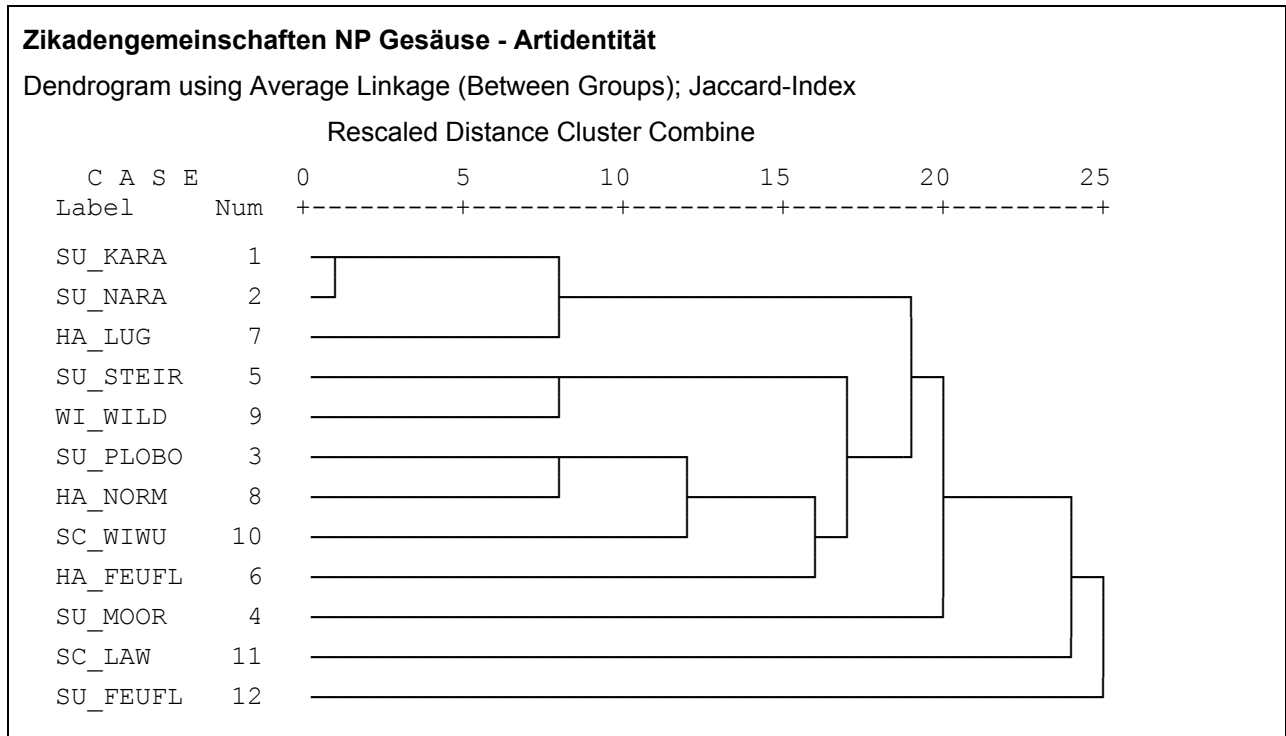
**Zikadengemeinschaften NP Gesäuse - Artidentität**

Dendrogram using Average Linkage (Between Groups); Jaccard-Index

Rescaled Distance Cluster Combine

C A S E 0 5 10 15 20 25
Label Num +---------+---------+---------+---------+---------+

SU_KARA 1
SU_NARA 2
HA_LUG 7
SU_STEIR 5
WI_WILD 9
SU_PLOBO 3
HA_NORM 8
SC_WIWU 10
HA_FEUFL 6
SU_MOOR 4
SC_LAW 11
SU_FEUFL 12